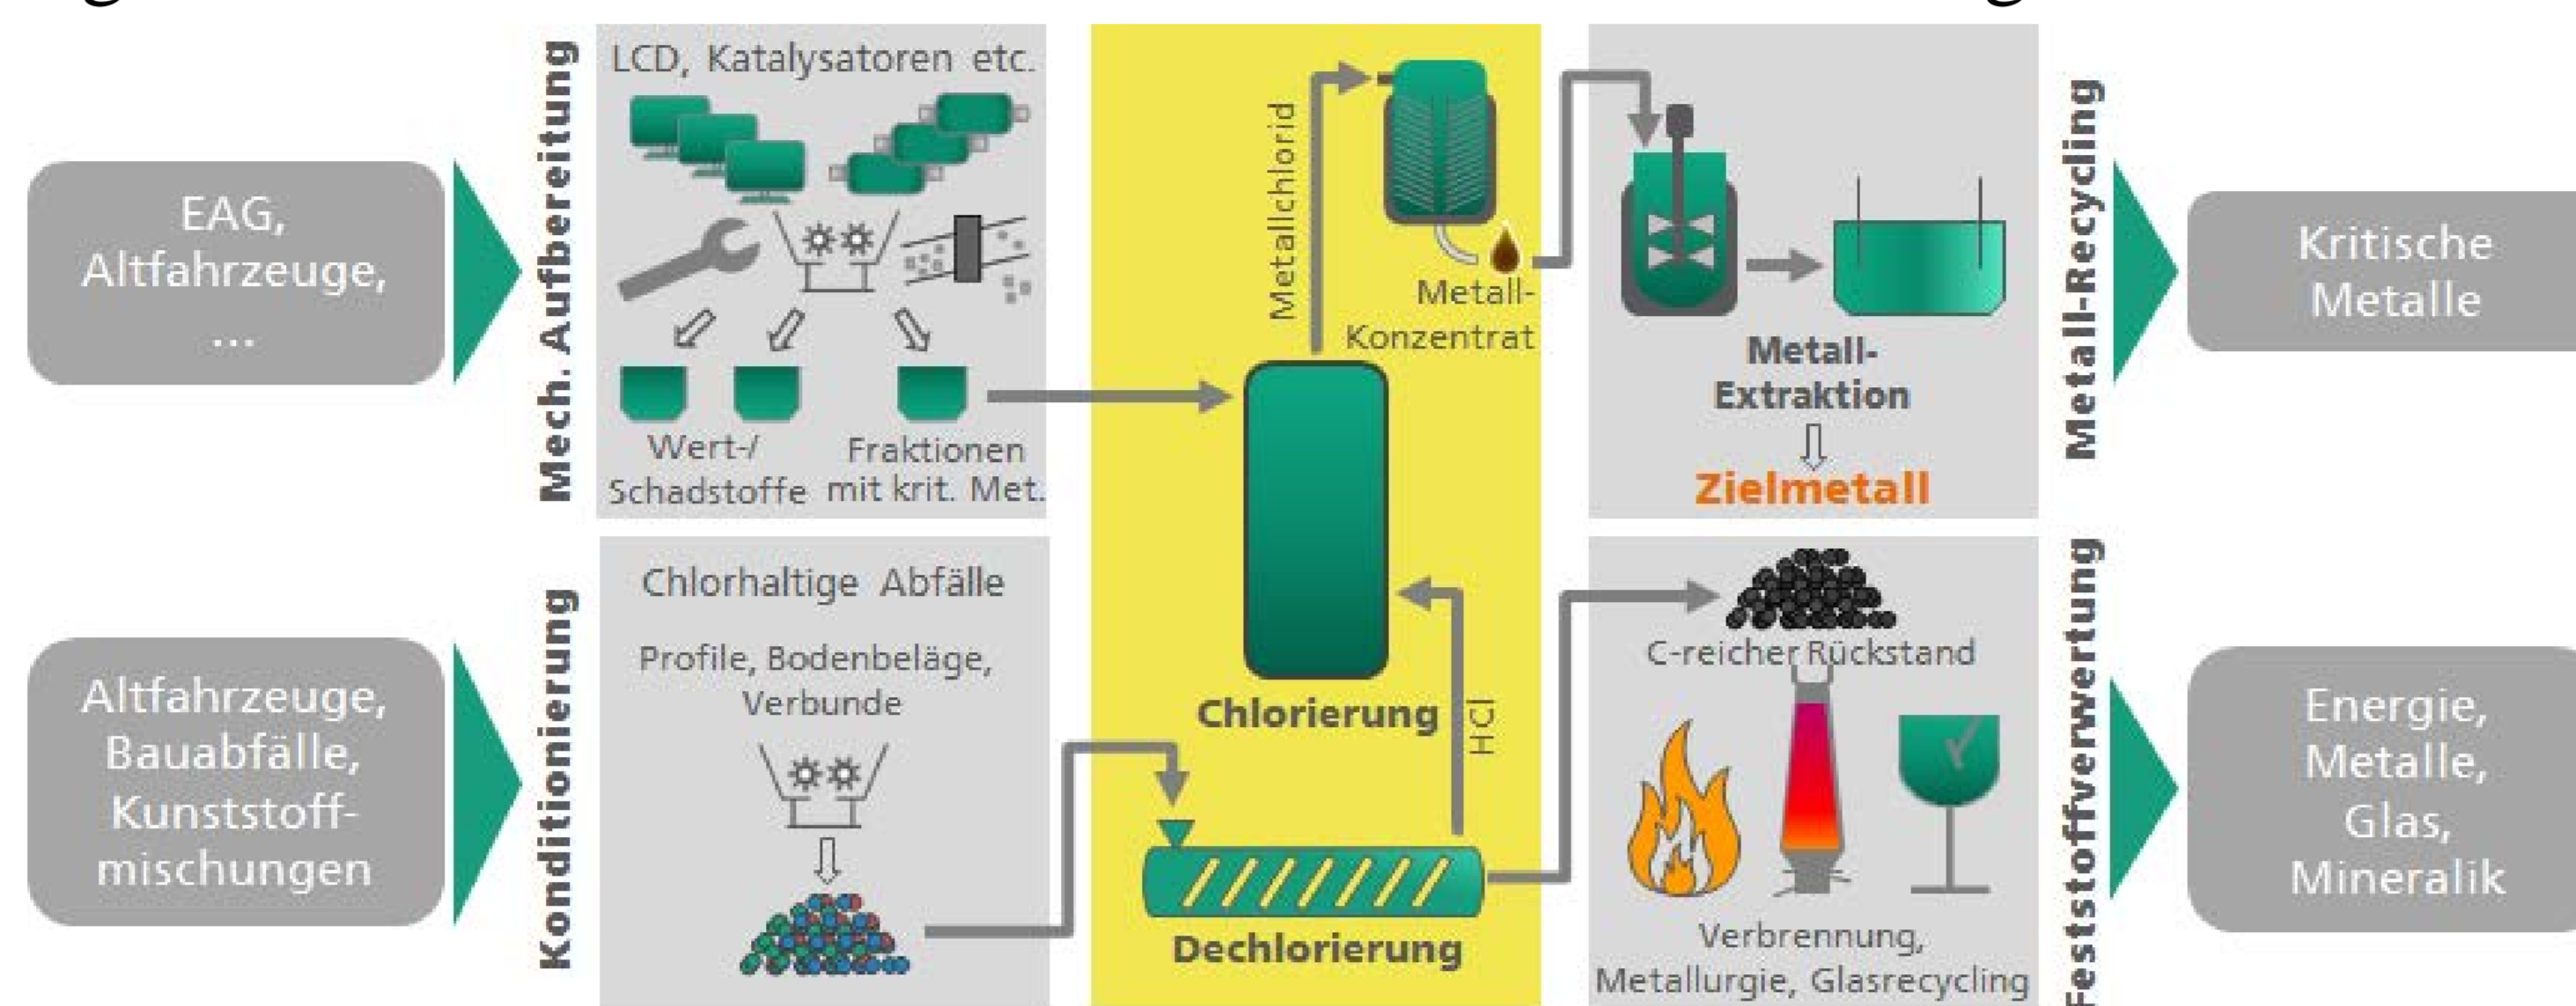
EAG, Altfahrzeuge, ...

Mech. Aufbereitung

LCD, Katalysatoren etc.

Wert-/ Schadstoffe

Fraktionen mit krit. Met.

Metallchlorid

Metall-Konzentrat

Chlorierung

HCl

Dechlorierung

Metall-Extraktion

Zielmetall

Metall-Recycling

Kritische Metalle

Altfahrzeuge, Bauabfälle, Kunststoffmischungen

Konditionierung

Chlorhaltige Abfälle

Profile, Bodenbeläge, Verbunde

C-reicher Rückstand

Verbrennung, Metallurgie, Glasrecycling

Feststoffverwertung

Energie, Metalle, Glas, Mineralik